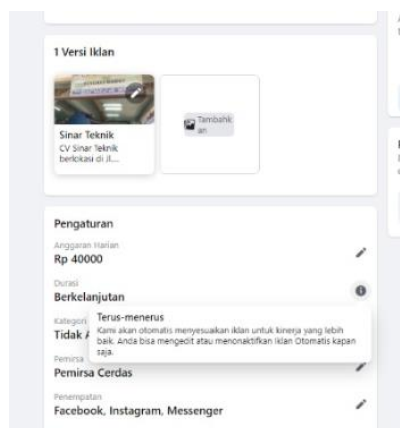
1 Versi Iklan

Sinar Teknik
CV Sinar Teknik berlokasi di Jl....

Tambahkan

Pengaturan

Anggaran Harian
Rp 40000

Durasi
Berkelanjutan

Kategori
Tidak A

Terus-menerus
Kami akan otomatis menyesuaikan iklan untuk kinerja yang lebih baik. Anda bisa mengedit atau menonaktifkan Iklan Otomatis kapan saja.

Pemirsa
Pemirsa Cerdas

Penempatan
Facebook, Instagram, Messenger